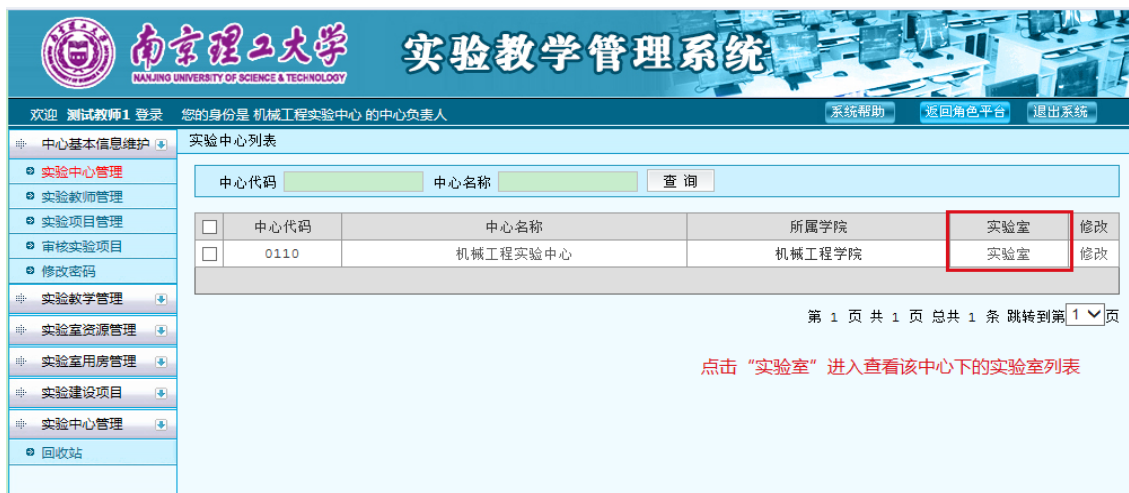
南京理工大学
NANJING UNIVERSITY OF SCIENCE & TECHNOLOGY
实验教学管理系统

欢迎 测试教师1 登录 您的身份是 机械工程实验中心 的中心负责人
系统帮助
返回角色平台
退出系统

中心基本信息维护
实验中心管理
实验教师管理
实验项目管理
审核实验项目
修改密码
实验教学管理
实验室资源管理
实验室用房管理
实验建设项目
实验中心管理
回收站

实验中心列表

中心代码
中心名称
查 询

| | 中心代码 | 中心名称 | 所属学院 | 实验室 | 修改 |
|---|---|---|---|---|---|
| | 0110 | 机械工程实验中心 | 机械工程学院 | 实验室 | 修改 |

第 1 页 共 1 页 总共 1 条 跳转到第 1 页

点击“实验室”进入查看该中心下的实验室列表